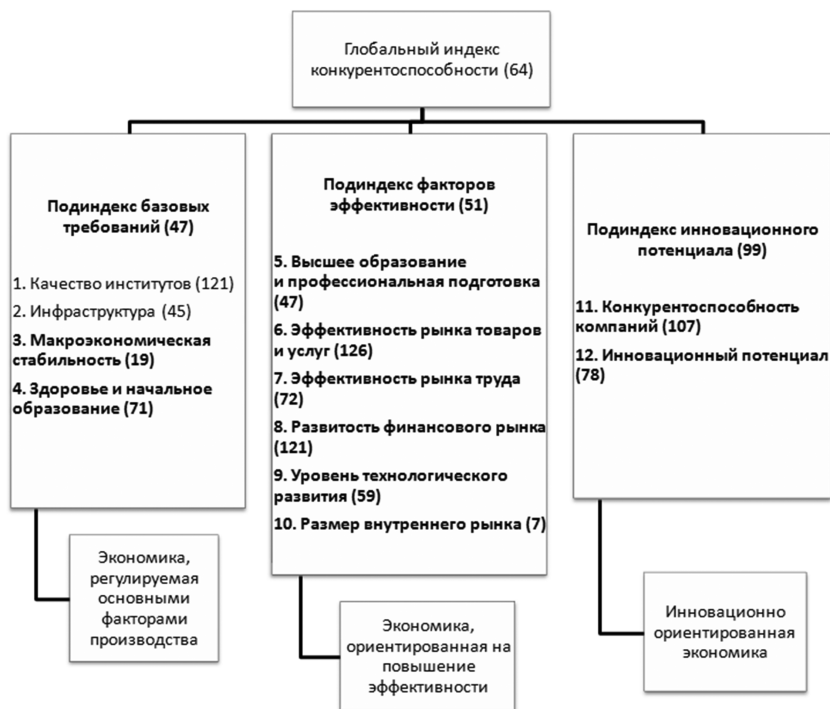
Глобальный индекс конкурентоспособности (64)

Подиндекс базовых требований (47)

1. Качество институтов (121)
2. Инфраструктура (45)
3. Макроэкономическая стабильность (19)
4. Здоровье и начальное образование (71)

Экономика, регулируемая основными факторами производства

Подиндекс факторов эффективности (51)

5. Высшее образование и профессиональная подготовка (47)
6. Эффективность рынка товаров и услуг (126)
7. Эффективность рынка труда (72)
8. Развитость финансового рынка (121)
9. Уровень технологического развития (59)
10. Размер внутреннего рынка (7)

Экономика, ориентированная на повышение эффективности

Подиндекс инновационного потенциала (99)

11. Конкурентоспособность компаний (107)
12. Инновационный потенциал (78)

Инновационно ориентированная экономика